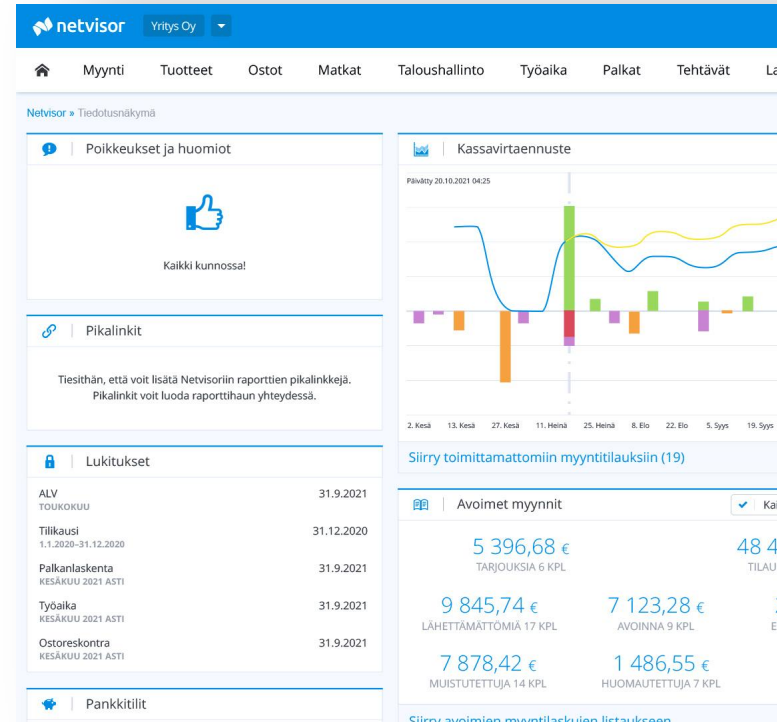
netvisor Yritys Oy

Myynti Tuotteet Ostot Matkat Taloushallinto Työaika Palkat Tehtävät La

Netvisor » Tiedotusnäkymä

Poikkeukset ja huomiot

Kaikki kunnossa!

Pikalinkit

Tiesithän, että voit lisätä Netvisoriin raporttien pikalinkkejä. Pikalinkit voit luoda raporttihaun yhteydessä.

Lukitukset

| | |
|---|---|
| ALV TOUKOKUU | 31.9.2021 |
| Tilikausi 1.1.2020–31.12.2020 | 31.12.2020 |
| Palkanlaskenta KESÄKUU 2021 ASTI | 31.9.2021 |
| Työaika KESÄKUU 2021 ASTI | 31.9.2021 |
| Ostoreskontra KESÄKUU 2021 ASTI | 31.9.2021 |

Pankkitilit

Kassavirtaennuste

Päivitty 20.10.2021 04:25

2. Kesä 13. Kesä 27. Kesä 11. Heinä 25. Heinä 8. Elo 22. Elo 5. Syys 19. Syys

Siirry toimittamattomiin myyntitilauksiin (19)

Avoimet myynnit

Ka

5 396,68 € TARJOUKSIA 6 KPL

48 4 TILAU

9 845,74 € LÄHETTÄMÄTTÖMIÄ 17 KPL

7 123,28 € AVOINNA 9 KPL

E

7 878,42 € MUISTUTETTUJA 14 KPL

1 486,55 € HUOMAUTETTUJA 7 KPL

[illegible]